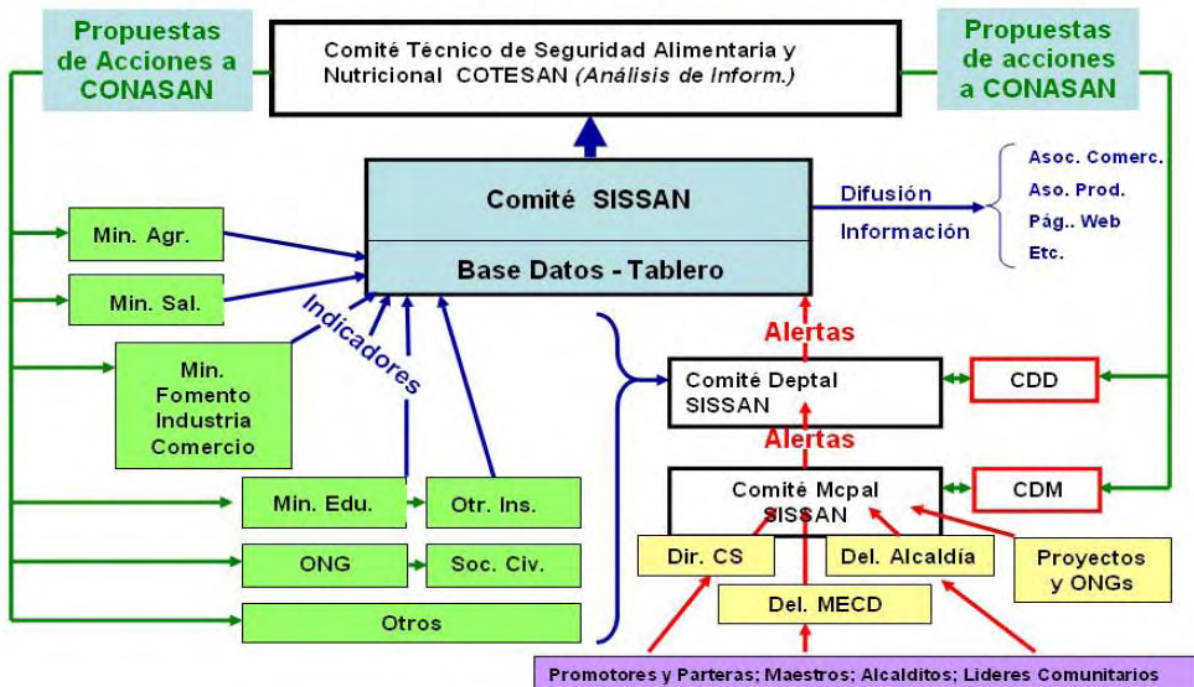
Propuestas de Acciones a CONASAN

Comité Técnico de Seguridad Alimentaria y Nutricional COTESAN (Análisis de Inform.)

Propuestas de acciones a CONASAN

Comité SISSAN

Base Datos - Tablero

Difusión

Información

Asoc. Comerc.
Aso. Prod.
Pág.. Web
Etc.

Min. Agr.

Min. Sal.

Indicadores

Min. Fomento Industria Comercio

Alertas

Comité Deptal SISSAN

CDD

Alertas

Comité Mcpal SISSAN

CDM

Min. Edu.

Otr. Ins.

ONG

Soc. Civ.

Otros

Dir. CS

Del. Alcaldía

Proyectos y ONGs

Del. MECD

Promotores y Parteras; Maestros; Alcalditos; Lideres Comunitarios